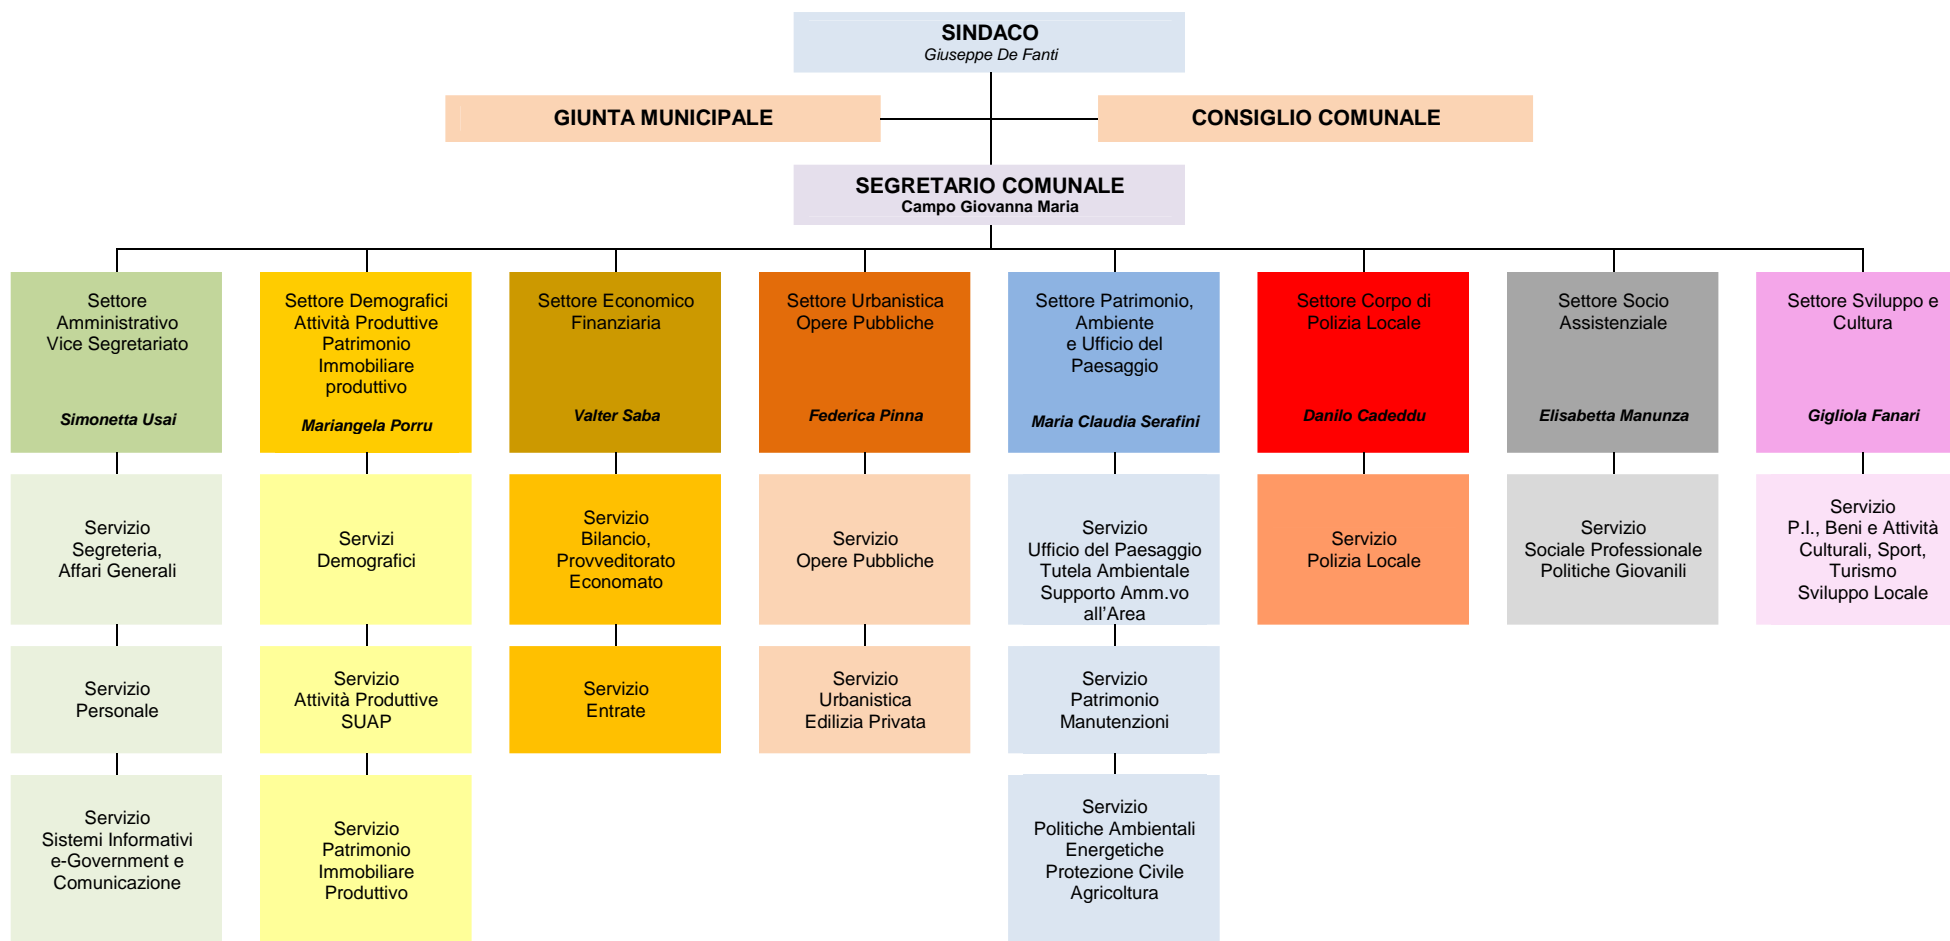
SINDACO
Giuseppe De Fanti

GIUNTA MUNICIPALE

CONSIGLIO COMUNALE

SEGRETARIO COMUNALE
Campo Giovanna Maria

Settore Amministrativo Vice Segretariato
Simonetta Usai

Servizio Segreteria, Affari Generali

Servizio Personale

Servizio Sistemi Informativi e-Government e Comunicazione

Settore Demografici Attività Produttive Patrimonio Immobiliare produttivo
Mariangela Porru

Servizi Demografici

Servizio Attività Produttive SUAP

Servizio Patrimonio Immobiliare Produttivo

Settore Economico Finanziaria
Valter Saba

Servizio Bilancio, Provveditorato Economato

Servizio Entrate

Settore Urbanistica Opere Pubbliche
Federica Pinna

Servizio Opere Pubbliche

Servizio Urbanistica Edilizia Privata

Settore Patrimonio, Ambiente e Ufficio del Paesaggio
Maria Claudia Serafini

Servizio Ufficio del Paesaggio Tutela Ambientale Supporto Amm.vo all'Area

Servizio Patrimonio Manutenzioni

Servizio Politiche Ambientali Energetiche Protezione Civile Agricoltura

Settore Corpo di Polizia Locale
Danilo Cadeddu

Servizio Polizia Locale

Settore Socio Assistenziale
Elisabetta Manunza

Servizio Sociale Professionale Politiche Giovanili

Settore Sviluppo e Cultura
Gigliola Fanari

Servizio P.I., Beni e Attività Culturali, Sport, Turismo Sviluppo Locale